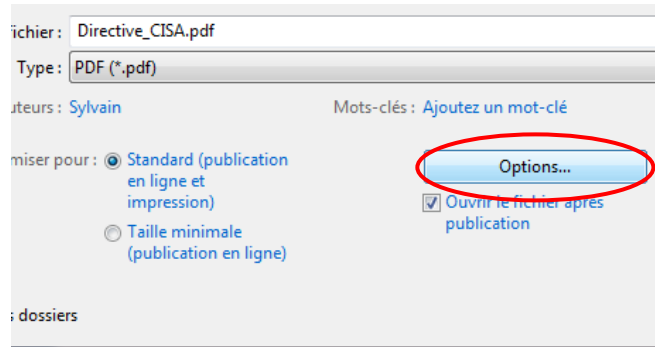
ichier : Directive_CISA.pdf
Type : PDF (*.pdf)
uteurs : Sylvain
Mots-clés : Ajoutez un mot-clé
miser pour : Standard (publication en ligne et impression)
Taille minimale (publication en ligne)
Options...
Ouvrir le fichier après publication
s dossiers